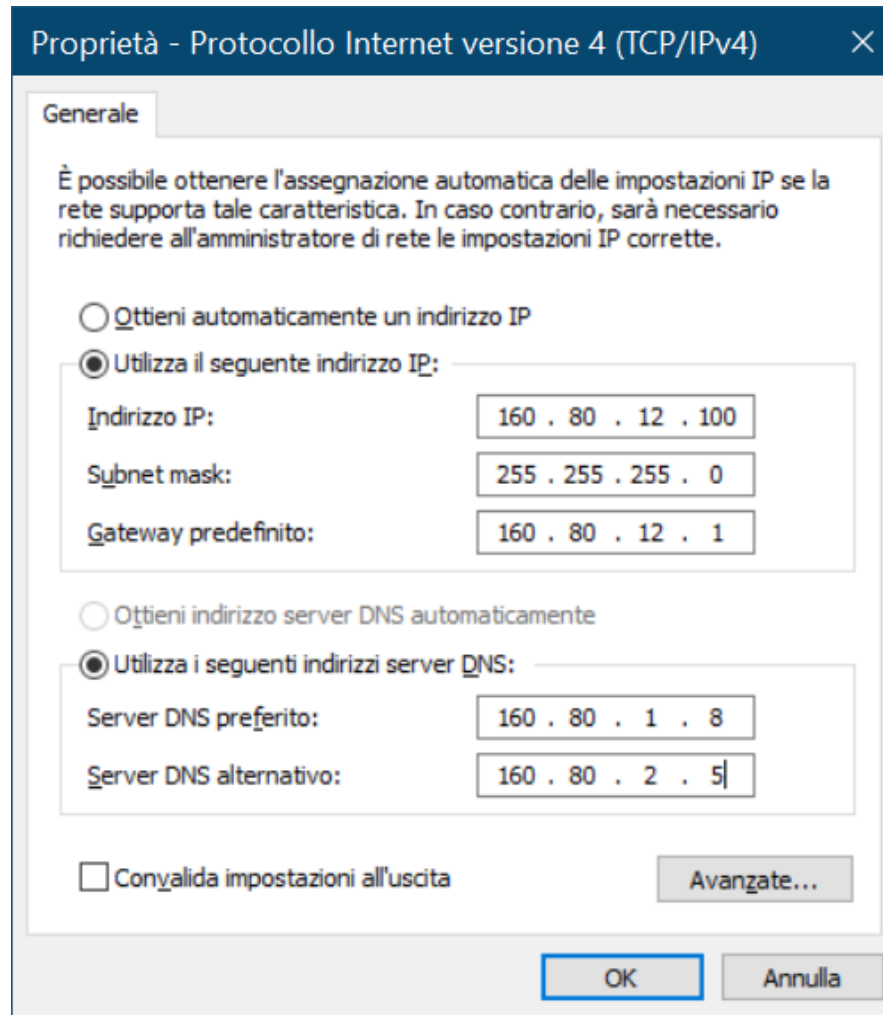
Proprietà - Protocollo Internet versione 4 (TCP/IPv4) ×

Generale

È possibile ottenere l'assegnazione automatica delle impostazioni IP se la rete supporta tale caratteristica. In caso contrario, sarà necessario richiedere all'amministratore di rete le impostazioni IP corrette.

Ottieni automaticamente un indirizzo IP

Utilizza il seguente indirizzo IP:

Indirizzo IP: 160 . 80 . 12 . 100

Subnet mask: 255 . 255 . 255 . 0

Gateway predefinito: 160 . 80 . 12 . 1

Ottieni indirizzo server DNS automaticamente

Utilizza i seguenti indirizzi server DNS:

Server DNS preferito: 160 . 80 . 1 . 8

Server DNS alternativo: 160 . 80 . 2 . 5

Convalida impostazioni all'uscita

Avanzate...

OK

Annulla